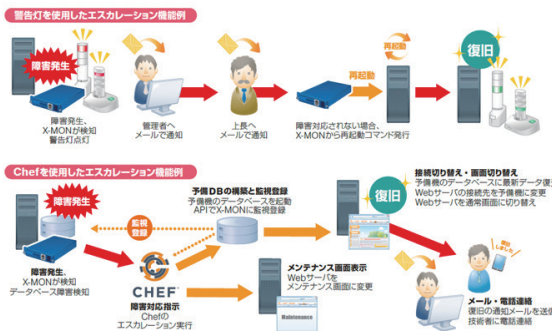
警告灯を使用したエスカレーション機能例

障害発生

障害発生、X-MONが検知 警告灯点灯

管理者へ メールで通知

上長へ メールで通知

再起動

障害対応されない場合、X-MONから再起動コマンド発行

再起動

復旧

Chefを使用したエスカレーション機能例

障害発生

障害発生、X-MONが検知 データベース障害検知

監視登録

予備DBの構築と監視登録
予備用のデータベースを起動 APIでX-MONに監視登録

CHEF

障害対応指示
Chefの エスカレーション実行

復旧

接続切り替え・画面切り替え
予備機のデータベースに最新データ復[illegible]
Webサーバの接続先を予備機に変更
Webサーバを通常画面に切り替え

メンテナンス画面表示
Webサーバを メンテナンス画面に変更

Maintenance

メール・電話連絡
復旧の通知メールを送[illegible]
技術者に電話連絡